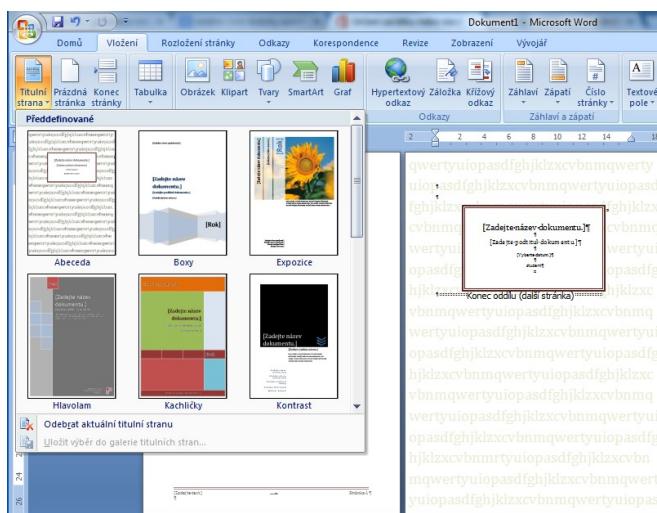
Dokument1 - Microsoft Word

Domů
Vložení
Rozložení stránky
Odkazy
Korespondence
Revize
Zobrazení
Vývojář

Titulní strana
Prázdná stránka
Konec stránky
Tabulka
Obrázek
Klipart
Tvary
SmartArt
Graf
Hypertextový odkaz
Záložka
Křížový odkaz
Odkazy
Záhlaví
Zápatí
Číslo stránky
Záhlaví a zápatí
Textové pole

Předdefinované

[Zadejte název dokumentu]
[Rok]

Abeceda
Boxy
Expozice

[Zadejte název dokumentu]

Hlavolam
Kachličky
Kontrast

Odebrat aktuální titulní stranu
Uložit výběr do galerie titulních stran...

qwertyuiopasdfghjklzxcvbnmqwerty
uiopasdfghjklzxcvbnmqwertyuiopasd
fghjklzxcvbnmqwertyuiopasdfghjklzx
cvbnmqwertyuiopasdfghjklzxcvbnmq
wertyuiopasdfghjklzxcvbnmqwertyui
opasdfghjklzxcvbnmqwertyuiopasdfg
hjklzxcvbnmqwertyuiopasdfghjklzxc
vbnmqwertyuiopasdfghjklzxcvbnmq
wertyuiopasdfghjklzxcvbnmqwertyui
opasdfghjklzxcvbnmqwertyuiopasdfg
hjklzxcvbnmqwertyuiopasdfghjklzxc
vbnmqwertyuiopasdfghjklzxcvbnmq
wertyuiopasdfghjklzxcvbnmqwertyui
opasdfghjklzxcvbnmqwertyuiopasdfg
hjklzxcvbnmrtyuiopasdfghjklzxcvbn
mqwertyuiopasdfghjklzxcvbnmqwert
yuiopasdfghjklzxcvbnmqwertyuiopas

[Zadejte název dokumentu.]¶
[Zadejte podtitul dokumentu]¶
[Vyberte datum]¶
student¶

Konec oddílu (další stránka)

[Zadejte text]
Stránka 1